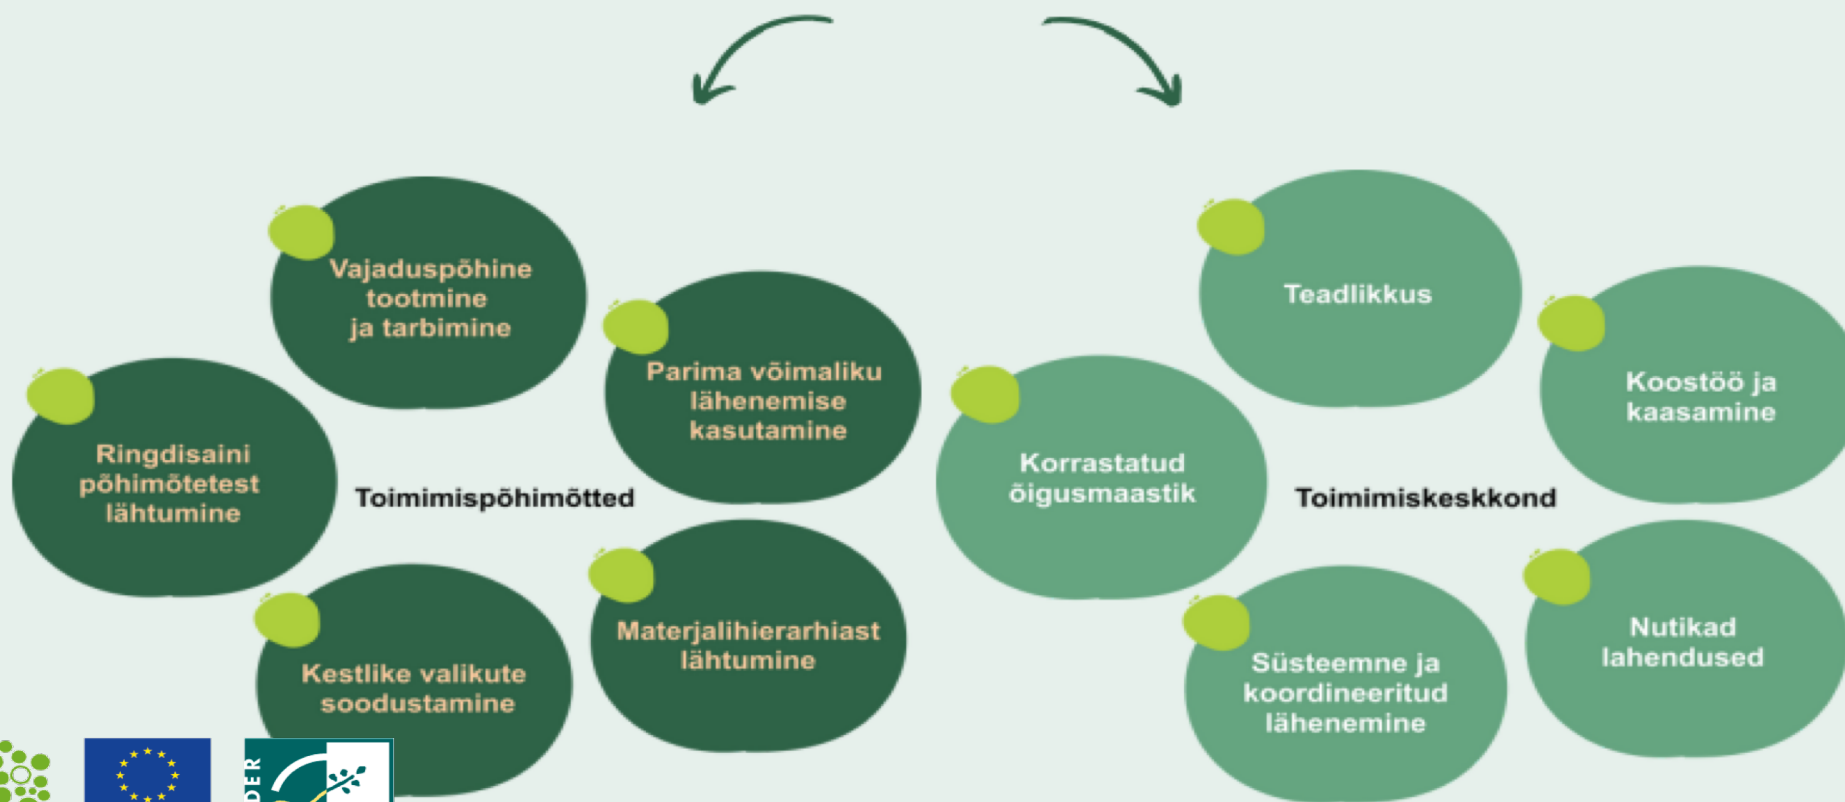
Vajaduspõhine tootmine ja tarbimine

Ringdisaini põhimõtetest lähtumine

Toimimispõhimõtted

Parima võimaliku lähenemise kasutamine

Kestlike valikute soodustamine

Materjalihierarhiast lähtumine

Teadlikkus

Korrastatud õigusmaastik

Toimimiskeskkond

Koostöö ja kaasamine

Süsteemne ja koordineeritud lähenemine

Nutikad lahendused

DER